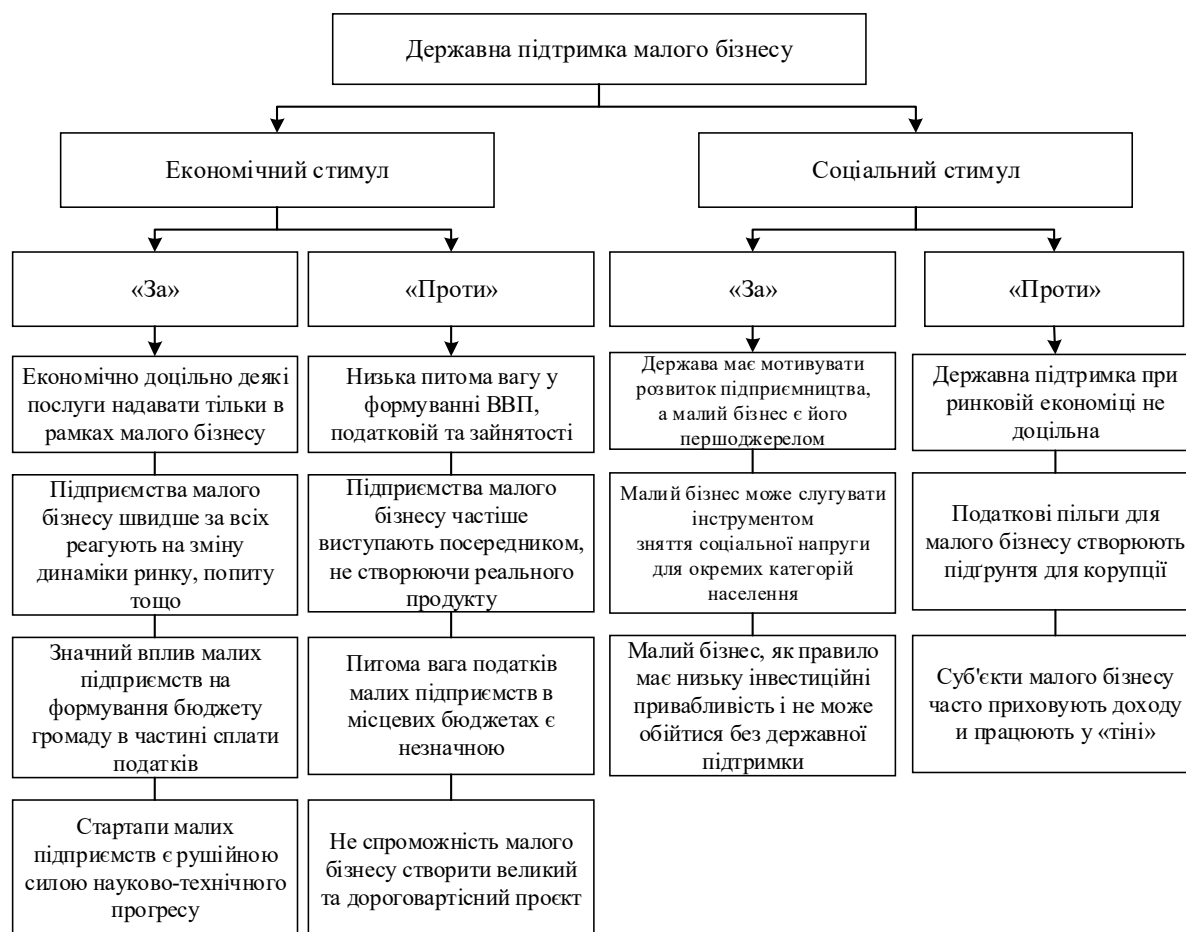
Державна підтримка малого бізнесу

Економічний стимул

Соціальний стимул

«За»

«Проти»

«За»

«Проти»

Економічно доцільно деякі послуги надавати тільки в рамках малого бізнесу

Підприємства малого бізнесу швидше за всіх реагують на зміну динаміки ринку, попиту тощо

Значний вплив малих підприємств на формування бюджету громаду в частині сплати податків

Стартапи малих підприємств є рушійною силою науково-технічного прогресу

Низька питома вагу у формуванні ВВП, податковій та зайнятості

Підприємства малого бізнесу частіше виступають посередником, не створюючи реального продукту

Питома вага податків малих підприємств в місцевих бюджетах є незначною

Не спроможність малого бізнесу створити великий та дороговартісний проєкт

Держава має мотивувати розвиток підприємництва, а малий бізнес є його першоджерелом

Малий бізнес може слугувати інструментом зняття соціальної напруги для окремих категорій населення

Малий бізнес, як правило має низьку інвестиційні привабливість і не може обійтися без державної підтримки

Державна підтримка при ринковій економіці не доцільна

Податкові пільги для малого бізнесу створюють підґрунтя для корупції

Суб'єкти малого бізнесу часто приховують доходу и працюють у «тіні»